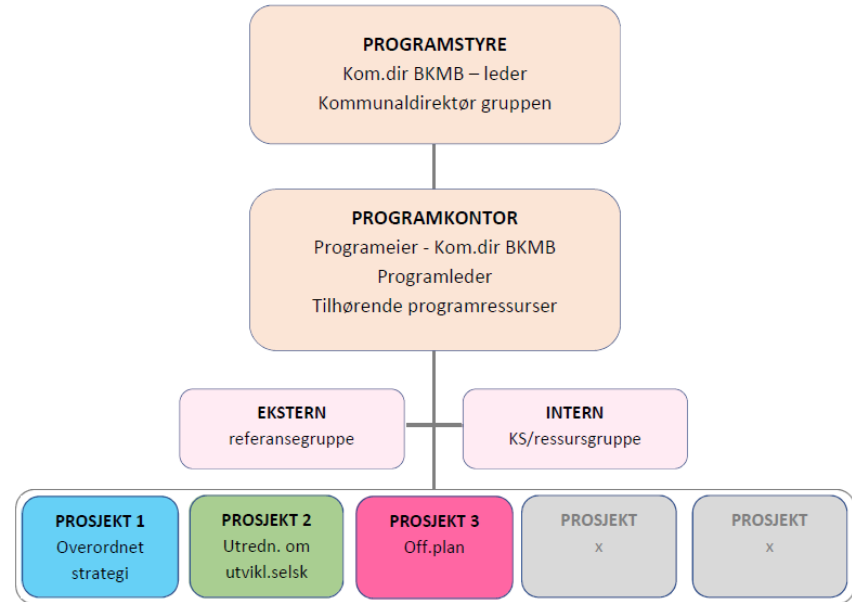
PROGRAMSTYRE
Kom.dir BKMB – leder
Kommunaldirektør gruppen

PROGRAMKONTOR
Programeier - Kom.dir BKMB
Programleder
Tilhørende programressurser

EKSTERN
referansegruppe

INTERN
KS/ressursgruppe

PROSJEKT 1
Overordnet strategi

PROSJEKT 2
Utredn. om utvikl.selsk

PROSJEKT 3
Off.plan

PROSJEKT
x

PROSJEKT
x